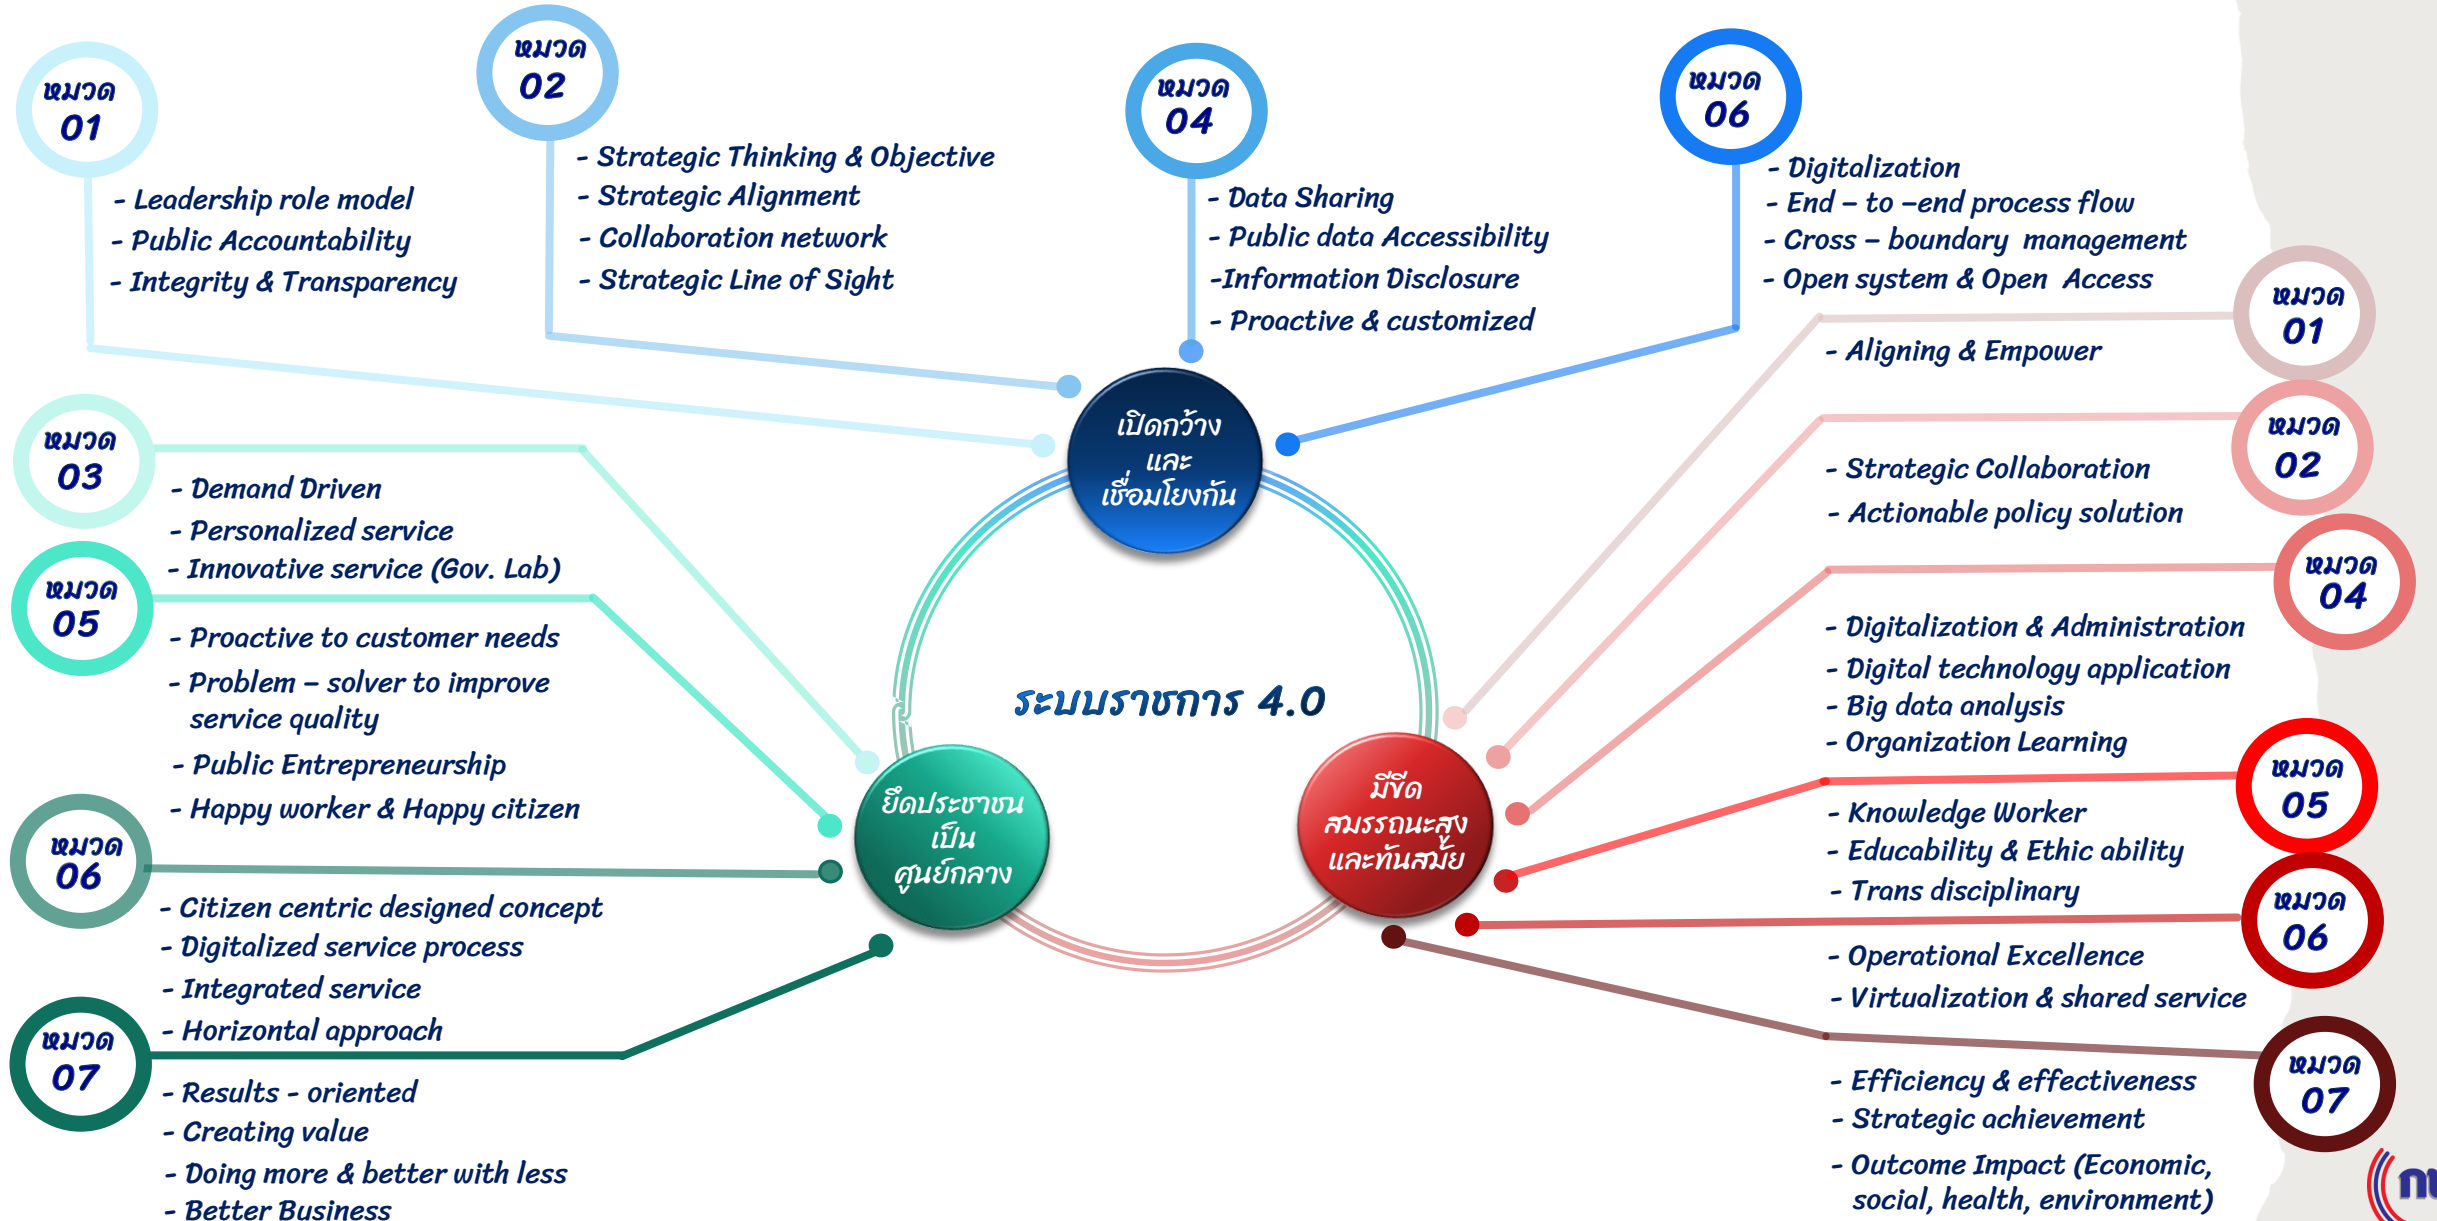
หมวด 01

- Leadership role model
- Public Accountability
- Integrity & Transparency

หมวด 02

- Strategic Thinking & Objective
- Strategic Alignment
- Collaboration network
- Strategic Line of Sight

หมวด 04

- Data Sharing
- Public data Accessibility
-Information Disclosure
- Proactive & customized

หมวด 06

- Digitalization
- End – to –end process flow
- Cross – boundary management
- Open system & Open Access

เปิดกว้าง และ เชื่อมโยงกัน

ระบบราชการ 4.0

หมวด 03

- Demand Driven
- Personalized service
- Innovative service (Gov. Lab)

หมวด 05

- Proactive to customer needs
- Problem – solver to improve service quality
- Public Entrepreneurship
- Happy worker & Happy citizen

หมวด 06

- Citizen centric designed concept
- Digitalized service process
- Integrated service
- Horizontal approach

หมวด 07

- Results - oriented
- Creating value
- Doing more & better with less
- Better Business

ยึดประชาชน เป็น ศูนย์กลาง

มีขีด สมรรถนะสูง และทันสมัย

หมวด 01

- Aligning & Empower

หมวด 02

- Strategic Collaboration
- Actionable policy solution

หมวด 04

- Digitalization & Administration
- Digital technology application
- Big data analysis
- Organization Learning

หมวด 05

- Knowledge Worker
- Educability & Ethic ability
- Trans disciplinary

หมวด 06

- Operational Excellence
- Virtualization & shared service

หมวด 07

- Efficiency & effectiveness
- Strategic achievement
- Outcome Impact (Economic, social, health, environment)

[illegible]